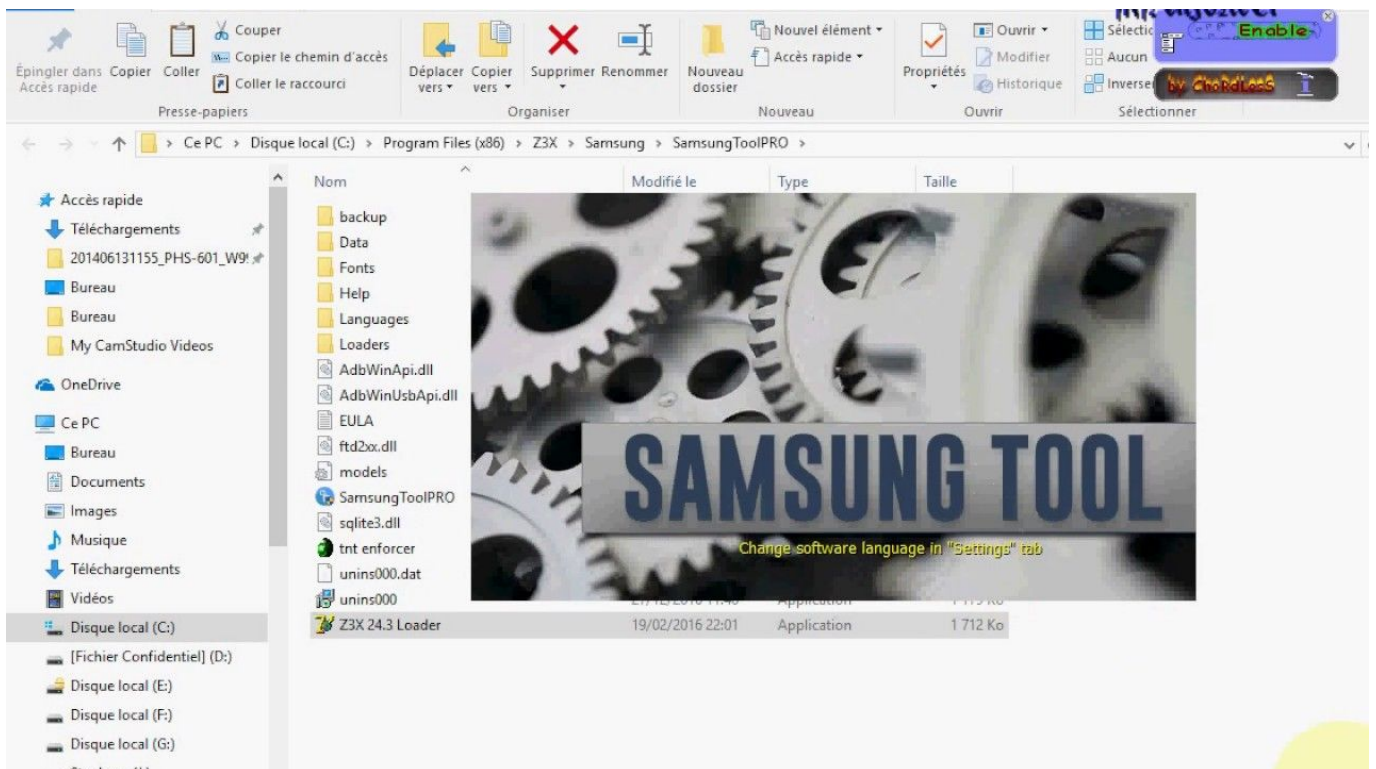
Épingler dans Accès rapide Copier Coller Couper Copier le chemin d'accès Coller le raccourci
Presse-papiers
Déplacer vers Copier vers Supprimer Renommer
Organiser
Nouveau dossier Nouvel élément Accès rapide
Nouveau
Propriétés Ouvrir Modifier Historique
Ouvrir
Sélectio Aucun Inverse
Sélectionner
Enable
by ChoRdLesS

Ce PC > Disque local (C:) > Program Files (x86) > Z3X > Samsung > SamsungToolPRO >

Accès rapide
Téléchargements
201406131155_PHS-601_W9
Bureau
Bureau
My CamStudio Videos
OneDrive
Ce PC
Bureau
Documents
Images
Musique
Téléchargements
Vidéos
Disque local (C:)
[Fichier Confidentiel] (D:)
Disque local (E:)
Disque local (F:)
Disque local (G:)

| Nom | Modifié le | Type | Taille |
|---|---|---|---|
| backup | | | |
| Data | | | |
| Fonts | | | |
| Help | | | |
| Languages | | | |
| Loaders | | | |
| AdbWinApi.dll | | | |
| AdbWinUsbApi.dll | | | |
| EULA | | | |
| ftd2xx.dll | | | |
| models | | | |
| SamsungToolPRO | | | |
| sqlite3.dll | | | |
| tnt enforcer | | | |
| unins000.dat | | | |
| unins000 | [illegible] | Application | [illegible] |
| Z3X 24.3 Loader | 19/02/2016 22:01 | Application | 1 712 Ko |

SAMSUNG TOOL
Change software language in "Settings" tab